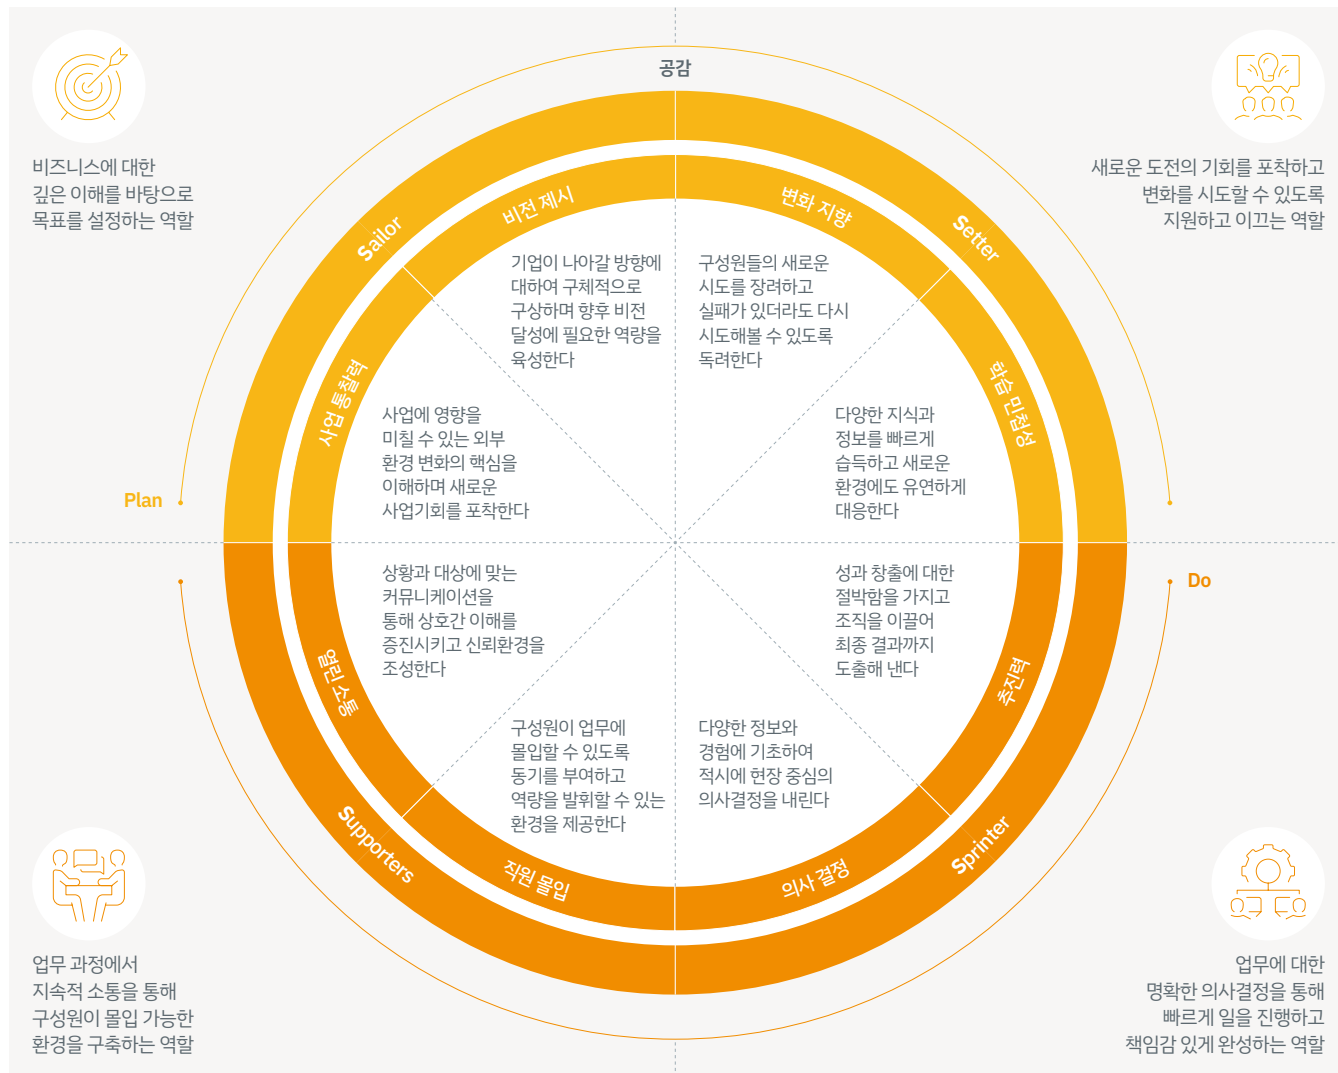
공감

비즈니스에 대한 깊은 이해를 바탕으로 목표를 설정하는 역할

새로운 도전의 기회를 포착하고 변화를 시도할 수 있도록 지원하고 이끄는 역할

Sailor

Setter

비전 제시

변화 지향

기업이 나아갈 방향에 대하여 구체적으로 구상하며 향후 비전 달성에 필요한 역량을 육성한다

구성원들의 새로운 시도를 장려하고 실패가 있더라도 다시 시도해볼 수 있도록 독려한다

사업 통찰력

학습 민첩성

사업에 영향을 미칠 수 있는 외부 환경 변화의 핵심을 이해하며 새로운 사업기회를 포착한다

다양한 지식과 정보를 빠르게 습득하고 새로운 환경에도 유연하게 대응한다

Plan

Do

상황과 대상에 맞는 커뮤니케이션을 통해 상호간 이해를 증진시키고 신뢰환경을 조성한다

성과 창출에 대한 절박함을 가지고 조직을 이끌어 최종 결과까지 도출해 낸다

열린 소통

추진력

구성원이 업무에 몰입할 수 있도록 동기를 부여하고 역량을 발휘할 수 있는 환경을 제공한다

다양한 정보와 경험에 기초하여 적시에 현장 중심의 의사결정을 내린다

Supporters

Sprinter

직원 몰입

의사 결정

업무 과정에서 지속적 소통을 통해 구성원이 몰입 가능한 환경을 구축하는 역할

업무에 대한 명확한 의사결정을 통해 빠르게 일을 진행하고 책임감 있게 완성하는 역할